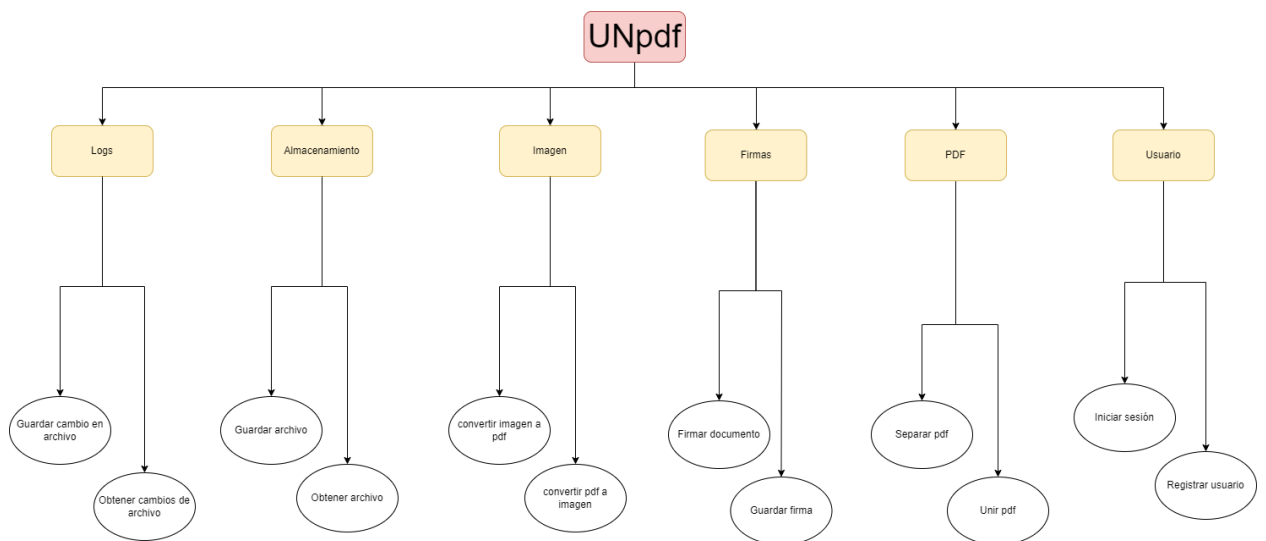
UNpdf

Logs

Guardar cambio en archivo

Obtener cambios de archivo

Almacenamiento

Guardar archivo

Obtener archivo

Imagen

convertir imagen a pdf

convertir pdf a imagen

Firmas

Firmar documento

Guardar firma

PDF

Separar pdf

Unir pdf

Usuario

Iniciar sesión

Registrar usuario